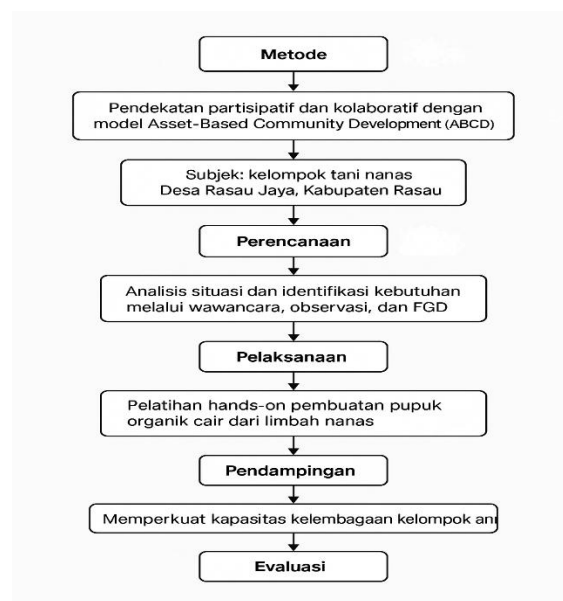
Metode

Pendekatan partisipatif dan kolaboratif dengan model Asset-Based Community Development (ABCD)

Subjek: kelompok tani nanas Desa Rasau Jaya, Kabupaten Rasau

Perencanaan

Analisis situasi dan identifikasi kebutuhan melalui wawancara, observasi, dan FGD

Pelaksanaan

Pelatihan hands-on pembuatan pupuk organik cair dari limbah nanas

Pendampingan

Memperkuat kapasitas kelembagaan kelompok an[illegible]

Evaluasi